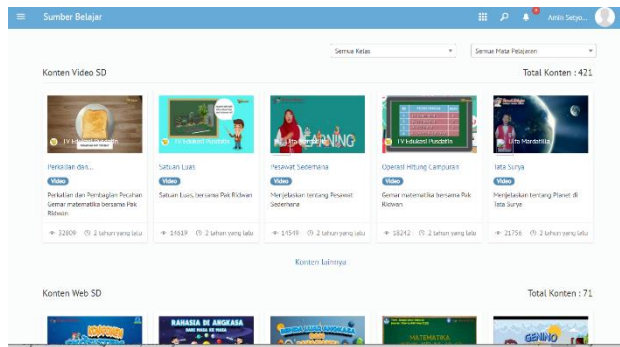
Sumber Belajar

Amin Setyo...

Semua Kelas

Semua Mata Pelajaran

Konten Video SD

Total Konten : 421

TV Edukasi Pusdatin

Perkalian dan...

Video

Perkalian dan Pembagian Pecahan Gemar matematika bersama Pak Ridwan

32809 2 tahun yang lalu

TV Edukasi Pusdatin

Satuan Luas

Video

Satuan Luas, bersama Pak Ridwan

14619 2 tahun yang lalu

TV Edukasi Pusdatin

LEARNING

Pesawat Sederhana

Video

Menjelaskan tentang Pesawat Sederhana

14549 2 tahun yang lalu

TV Edukasi Pusdatin

Operasi Hitung Campuran

Video

Gemar matematika bersama Pak Ridwan

18242 2 tahun yang lalu

Lita Mandalika

Tata Surya

Video

Menjelaskan tentang Planet di Tata Surya

21756 2 tahun yang lalu

Konten Lainnya

Konten Web SD

Total Konten : 71

RAHASIA DI ANGKASA

MATEMATIKA

GENIUS